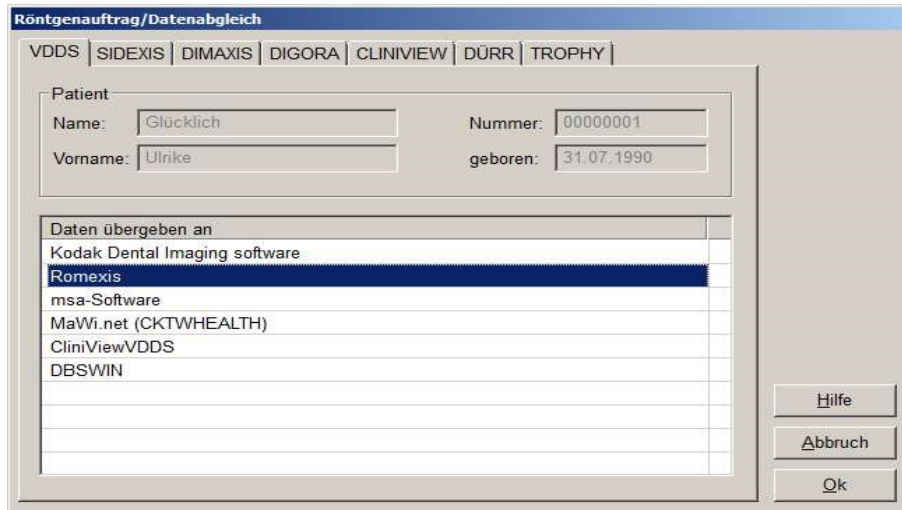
Röntgenauftrag/Datenabgleich

VDDS | SIDEXIS | DIMAXIS | DIGORA | CLINIVIEW | DÜRR | TROPHY

Patient
Name: Glücklich
Nummer: 00000001
Vorname: Ulrike
geboren: 31.07.1990

| Daten übergeben an |
|---|
| Kodak Dental Imaging software |
| Romexis |
| msa-Software |
| MaWi.net (CKTWHEALTH) |
| CliniViewVDDS |
| DBSWIN |

Hilfe
Abbruch
Ok